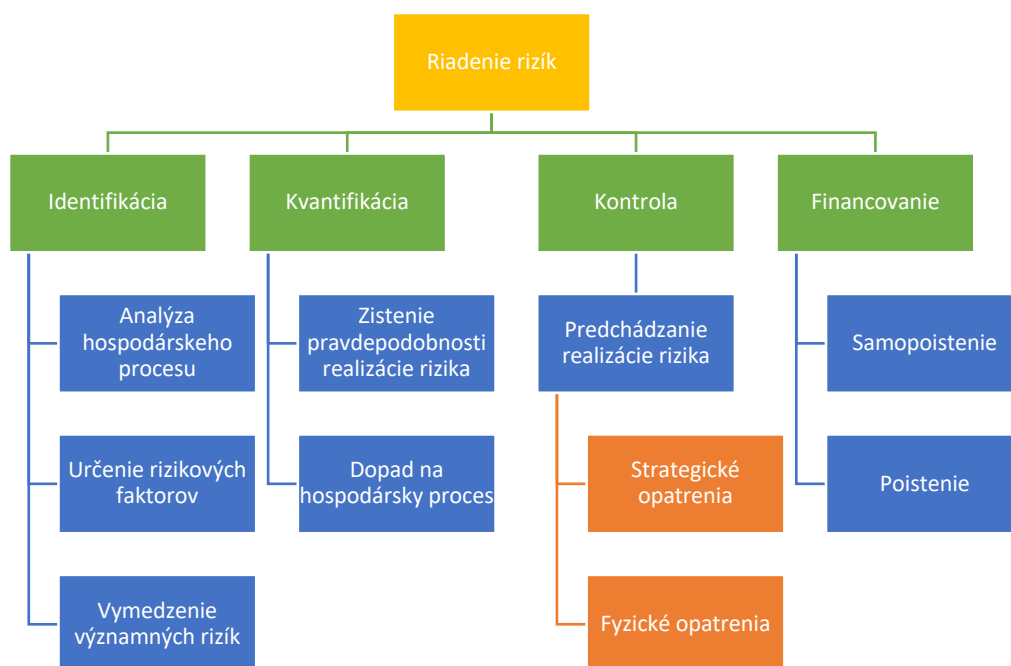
Riadenie rizík

Identifikácia

Analýza hospodárskeho procesu

Určenie rizikových faktorov

Vymedzenie významných rizík

Kvantifikácia

Zistenie pravdepodobnosti realizácie rizika

Dopad na hospodársky proces

Kontrola

Predchádzanie realizácie rizika

Strategické opatrenia

Fyzické opatrenia

Financovanie

Samopoistenie

Poistenie